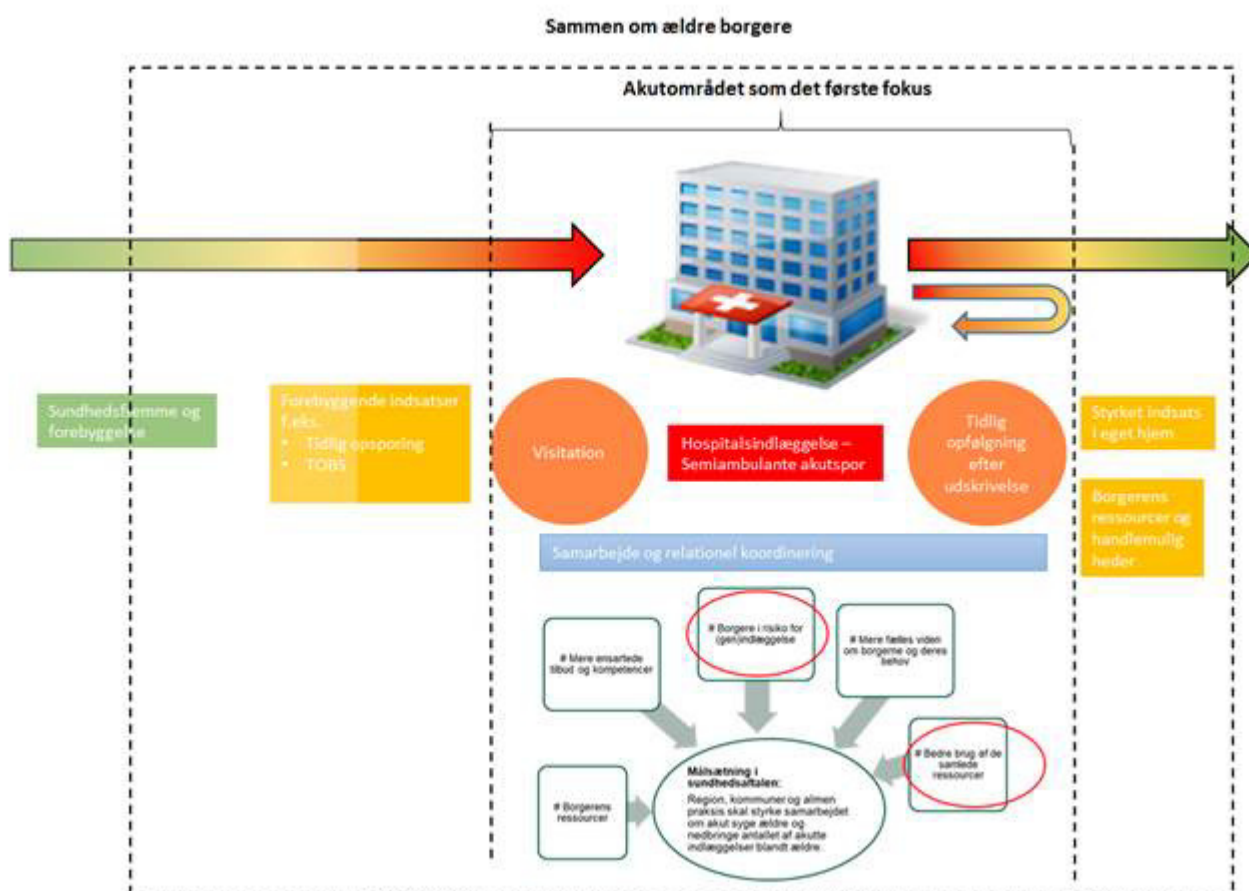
Sammen om ældre borgere

Akutområdet som det første fokus

Sundhedsfremme og forebyggelse

Forebyggende indsatser f.eks.
• Tidlig opsporing
• TOBS

Visitation

Hospitalsindlæggelse – Semiambulante akutspor

Tidlig opfølgning efter udskrivelse

Styrket indsats i eget hjem

Borgerens ressourcer og handlemulig heder

Samarbejde og relationel koordinering

# Mere ensartede tilbud og kompetencer

# Borgere i risiko for (gen)indlæggelse

# Mere fælles viden om borgerne og deres behov

# Bedre brug af de samlede ressourcer

# Borgerens ressourcer

Målsætning i sundhedsaftalen:
Region, kommuner og almen praksis skal styrke samarbejdet om akut syge ældre og nedbringe antallet af akutte indlæggelser blandt ældre.